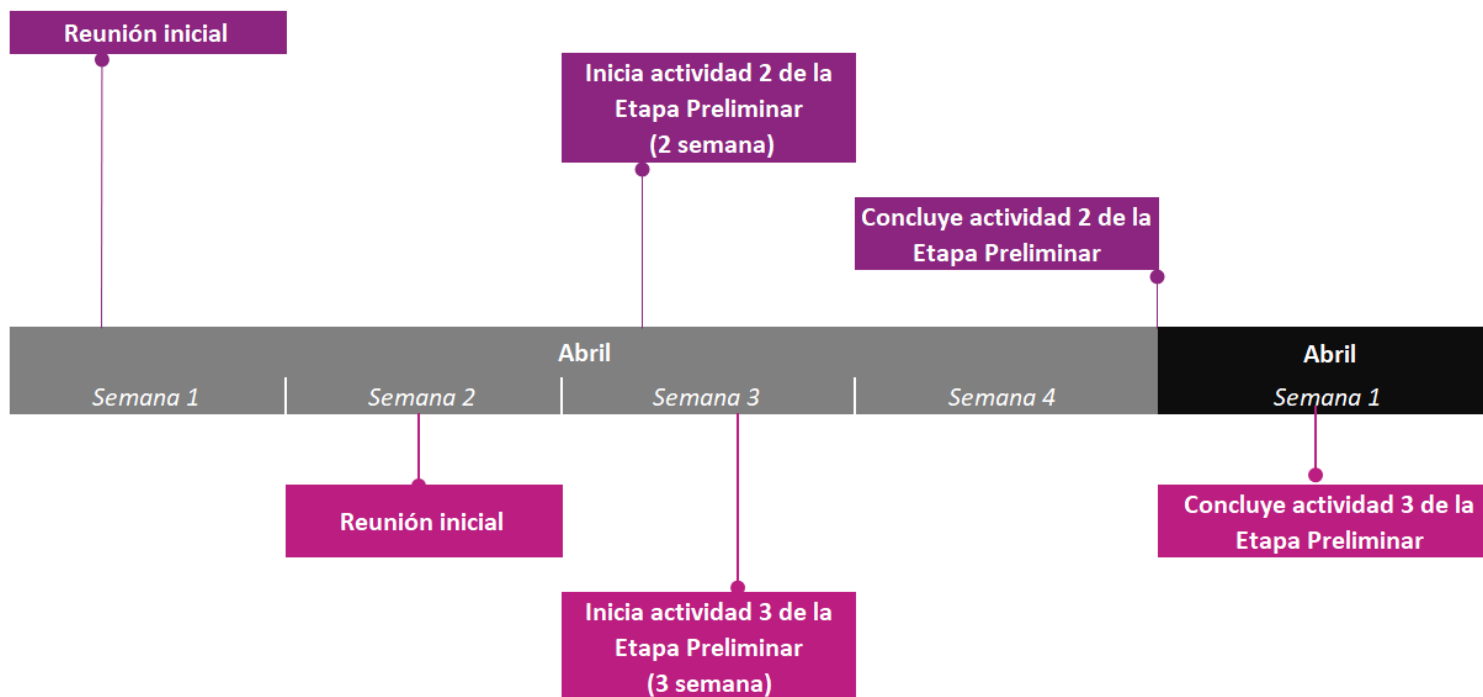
Reunión inicial

Inicia actividad 2 de la Etapa Preliminar (2 semana)

Concluye actividad 2 de la Etapa Preliminar

Abril

Semana 1

Semana 2

Semana 3

Semana 4

Abril

Semana 1

Reunión inicial

Inicia actividad 3 de la Etapa Preliminar (3 semana)

Concluye actividad 3 de la Etapa Preliminar